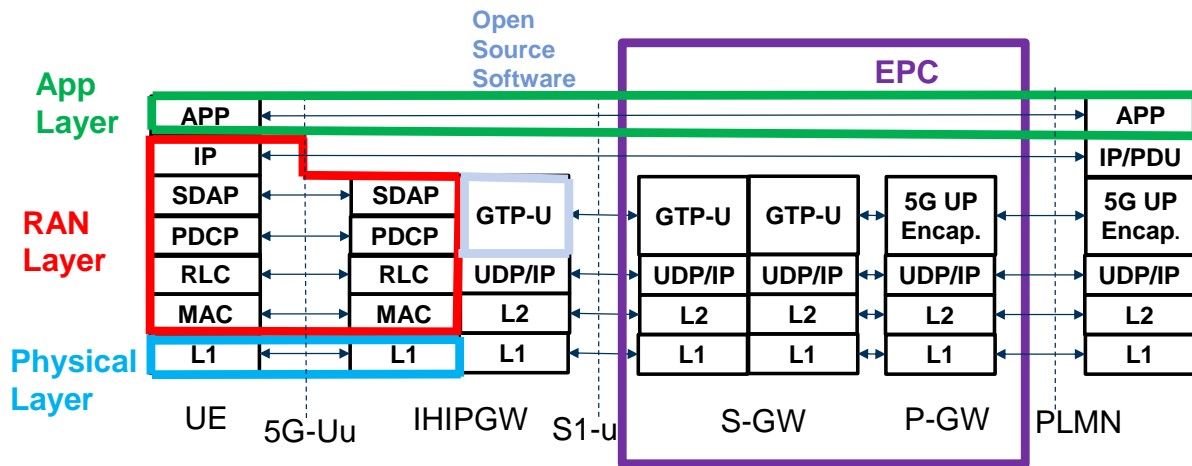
Open Source Software

EPC

App Layer

APP

APP

IP

IP/PDU

SDAP

SDAP

GTP-U

GTP-U

GTP-U

5G UP Encap.

5G UP Encap.

RAN Layer

PDCP

PDCP

RLC

RLC

UDP/IP

UDP/IP

UDP/IP

UDP/IP

UDP/IP

MAC

MAC

L2

L2

L2

L2

L2

Physical Layer

L1

L1

L1

L1

L1

L1

L1

UE

5G-Uu

IHIPGW

S1-u

S-GW

P-GW

PLMN